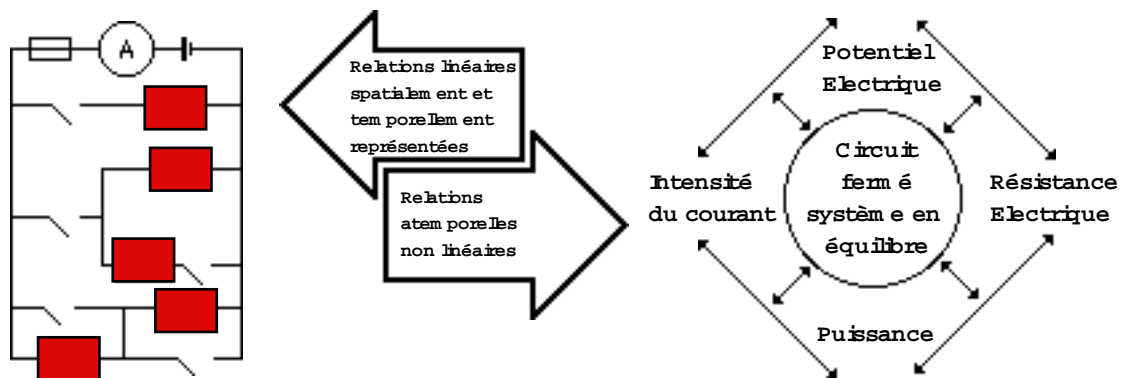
A

Relations linéaires spatialement et temporellement représentées

Relations atemporelles non linéaires

Potentiel Electrique

Intensité du courant

Circuit fermé système en équilibre

Résistance Electrique

Puissance